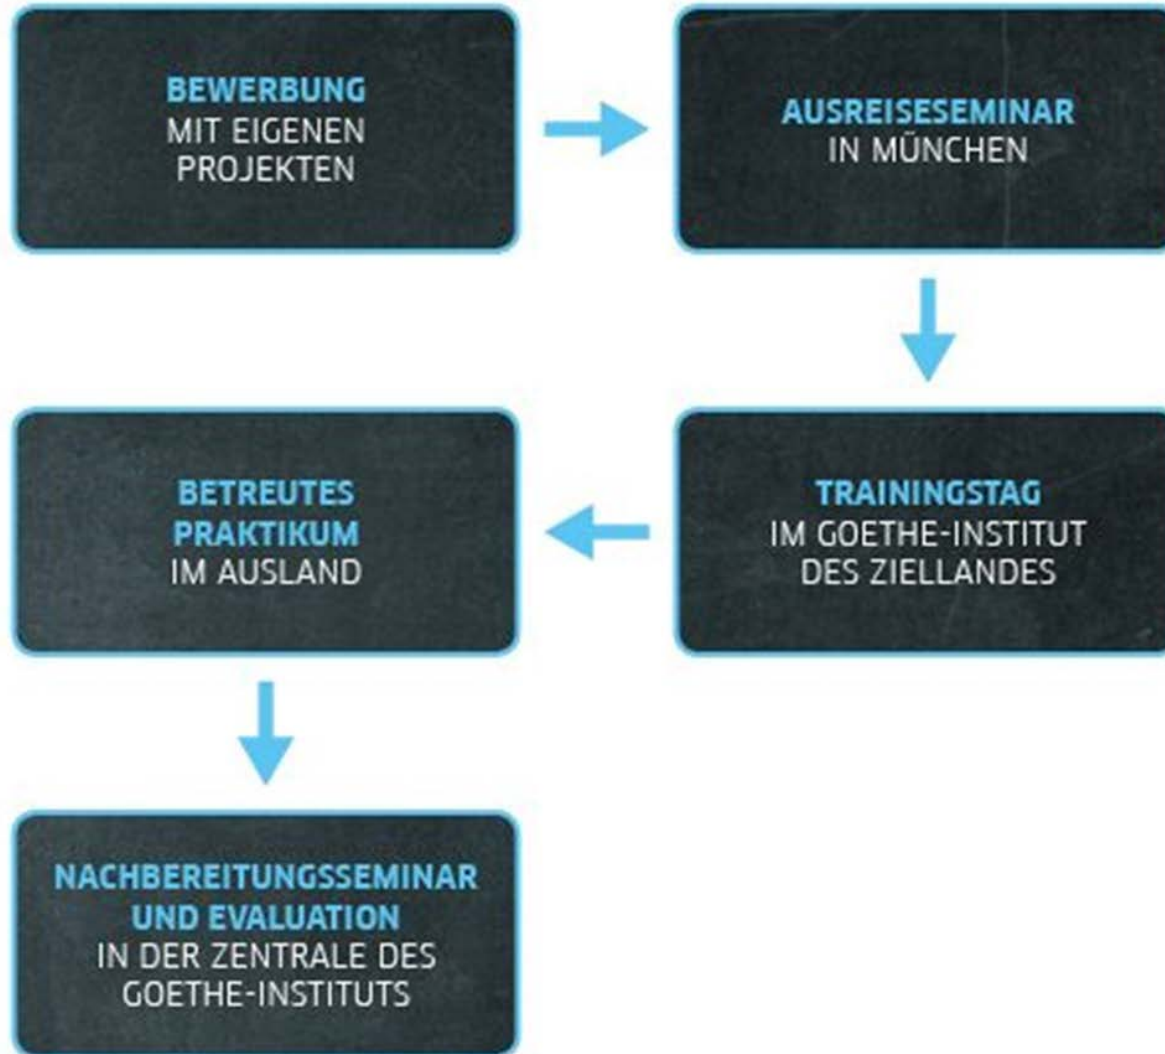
BEWERBUNG
MIT EIGENEN PROJEKTEN

AUSREISESEMINAR
IN MÜNCHEN

TRAININGSTAG
IM GOETHE-INSTITUT DES ZIELLANDES

BETREUTES PRAKTIKUM
IM AUSLAND

NACHBEREITUNGSSEMINAR UND EVALUATION
IN DER ZENTRALE DES GOETHE-INSTITUTS